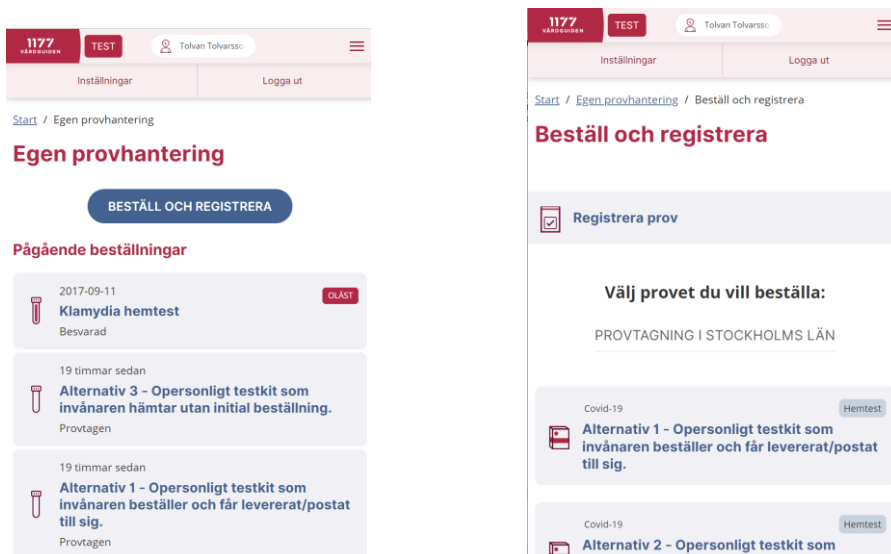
1177 VÅRDGUIDEN TEST Tolvan Tolvarsso

Inställningar Logga ut

Start / Egen provhantering

Egen provhantering

BESTÄLL OCH REGISTRERA

Pågående beställningar

2017-09-11
OLÄST
Klamydia hemtest
Besvarad

19 timmar sedan
Alternativ 3 - Opersonligt testkit som invånaren hämtar utan initial beställning.
Provtagen

19 timmar sedan
Alternativ 1 - Opersonligt testkit som invånaren beställer och får levererat/postat till sig.
Provtagen

1177 VÅRDGUIDEN TEST Tolvan Tolvarsso

Inställningar Logga ut

Start / Egen provhantering / Beställ och registrera

Beställ och registrera

Registrera prov

Välj provet du vill beställa:

PROVTAGNING I STOCKHOLMS LÄN

Covid-19
Hemtest
Alternativ 1 - Opersonligt testkit som invånaren beställer och får levererat/postat till sig.

Covid-19
Hemtest
Alternativ 2 - Opersonligt testkit som